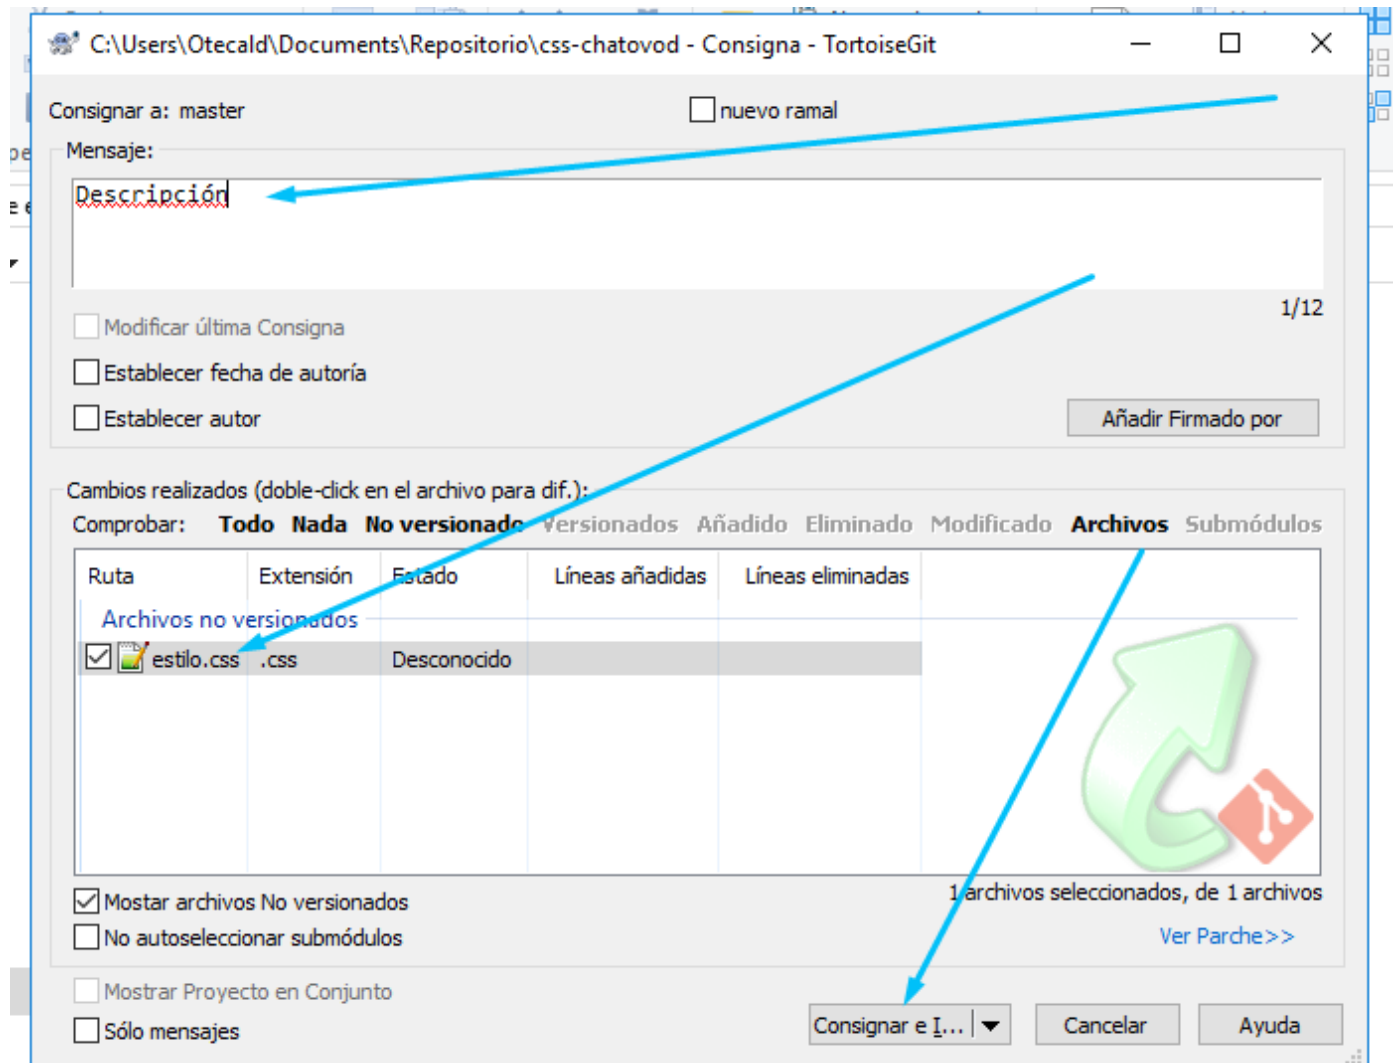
C:\Users\Otecald\Documents\Repositorio\css-chatovod - Consigna - TortoiseGit

Consignar a: master

nuevo ramal

Mensaje:

Descripción

1/12

Modificar última Consigna

Establecer fecha de autoría

Establecer autor

Añadir Firmado por

Cambios realizados (doble-click en el archivo para dif.):

Comprobar: Todo Nada No versionado Versionados Añadido Eliminado Modificado Archivos Submódulos

| Ruta | Extensión | Estado | Líneas añadidas | Líneas eliminadas |
|---|---|---|---|---|
| Archivos no versionados | | | | |
| estilo.css | .css | Desconocido | | |

Mostar archivos No versionados

No autoseleccionar submódulos

1 archivos seleccionados, de 1 archivos

Ver Parche>>

Mostrar Proyecto en Conjunto

Sólo mensajes

Consignar e I...

Cancelar

Ayuda